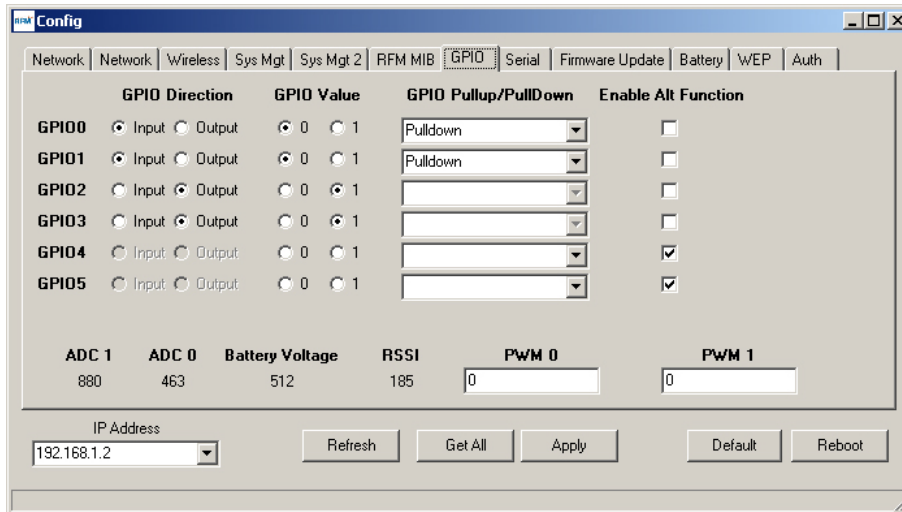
RFM Config

Network | Network | Wireless | Sys Mgt | Sys Mgt 2 | RFM MIB | GPIO | Serial | Firmware Update | Battery | WEP | Auth

| | GPIO Direction | GPIO Value | GPIO Pullup/PullDown | Enable Alt Function |
|---|---|---|---|---|
| GPIO0 | Input Output | 0 1 | Pulldown | |
| GPIO1 | Input Output | 0 1 | Pulldown | |
| GPIO2 | Input Output | 0 1 | | |
| GPIO3 | Input Output | 0 1 | | |
| GPIO4 | Input Output | 0 1 | | |
| GPIO5 | Input Output | 0 1 | | |

| ADC 1 | ADC 0 | Battery Voltage | RSSI | PWM 0 | PWM 1 |
|---|---|---|---|---|---|
| 880 | 463 | 512 | 185 | 0 | 0 |

IP Address
192.168.1.2

Refresh Get All Apply Default Reboot